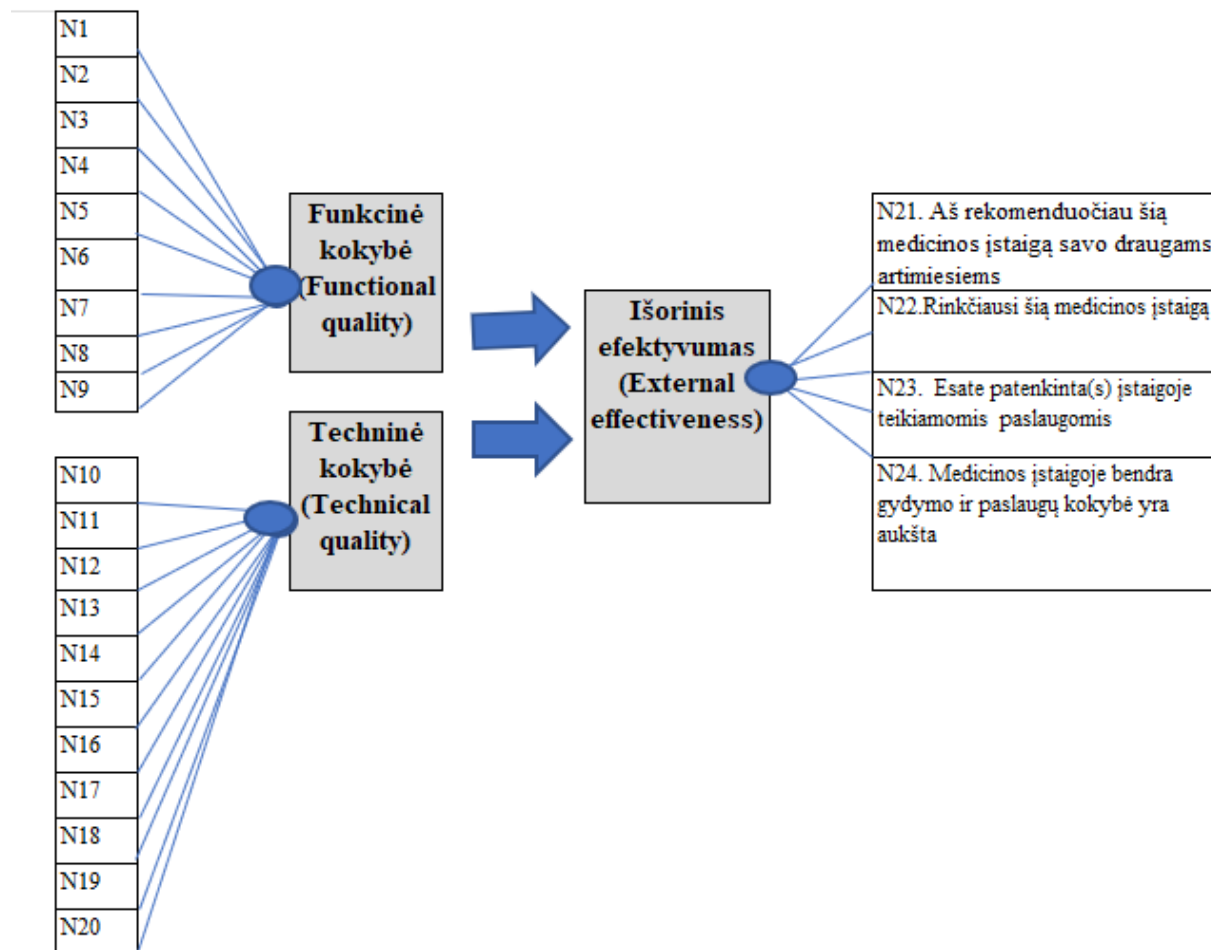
N1
N2
N3
N4
N5
N6
N7
N8
N9

N10
N11
N12
N13
N14
N15
N16
N17
N18
N19
N20

Funkcinė kokybė (Functional quality)

Techninė kokybė (Technical quality)

Išorinis efektyvumas (External effectiveness)

N21. Aš rekomenduočiau šią medicinos įstaigą savo draugams artimiesiems

N22.Rinkčiausi šią medicinos įstaigą

N23. Esate patenkinta(s) įstaigoje teikiamomis paslaugomis

N24. Medicinos įstaigoje bendra gydymo ir paslaugų kokybė yra aukšta